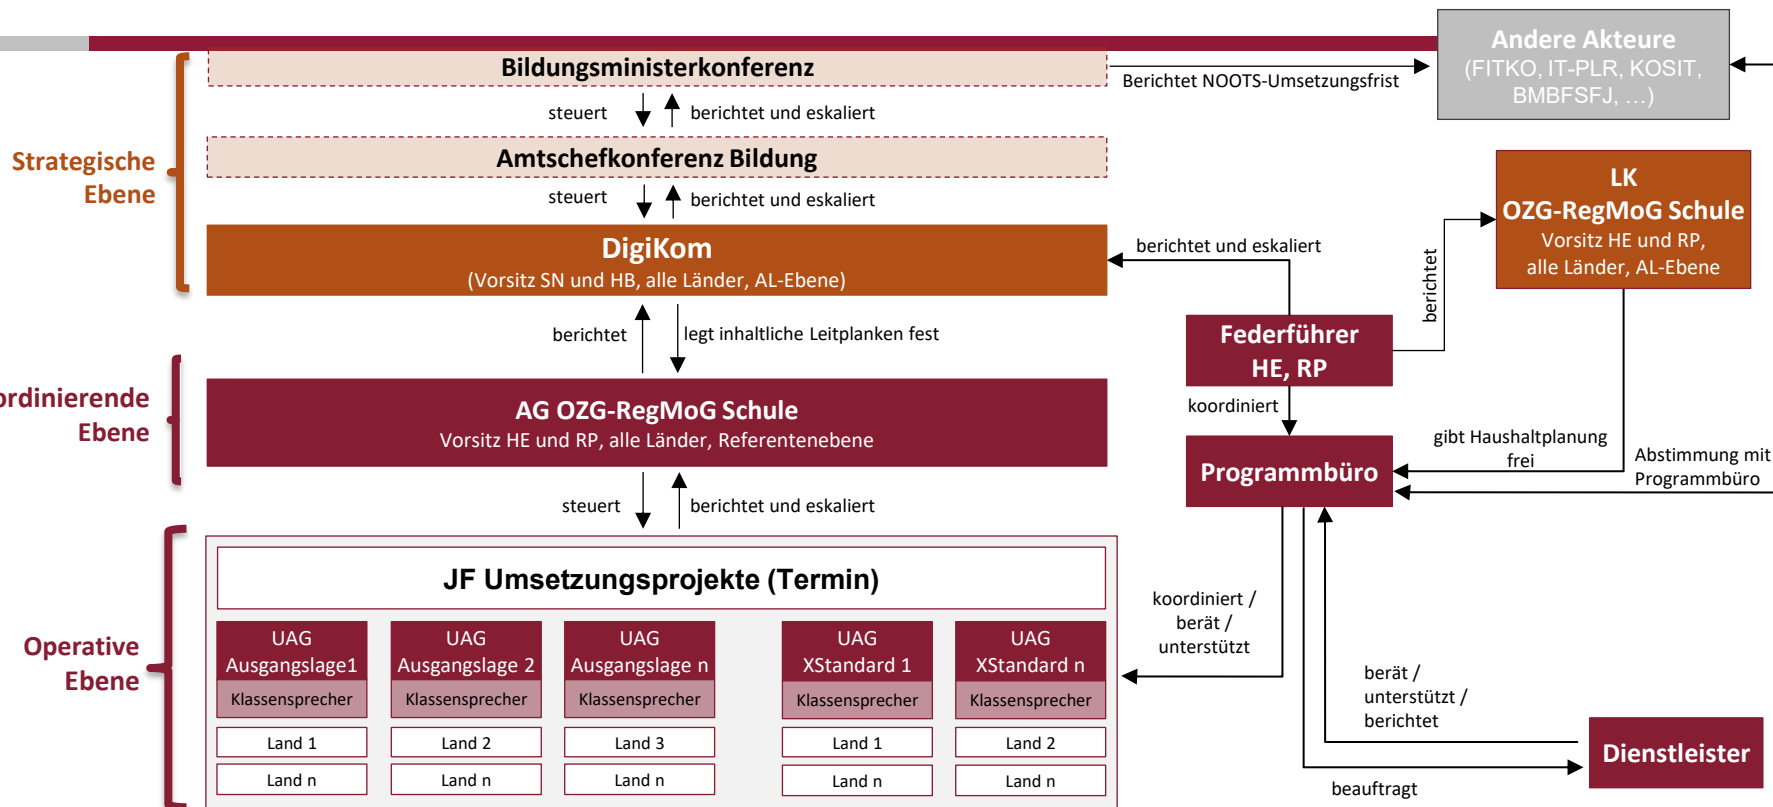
Andere Akteure
(FITKO, IT-PLR, KOSIT, BMBFSFJ, …)

Bildungsministerkonferenz

Berichtet NOOTS-Umsetzungsfrist

steuert

berichtet und eskaliert

Strategische Ebene

Amtschefkonferenz Bildung

steuert

berichtet und eskaliert

LK
OZG-RegMoG Schule
Vorsitz HE und RP, alle Länder, AL-Ebene

DigiKom
(Vorsitz SN und HB, alle Länder, AL-Ebene)

berichtet und eskaliert

berichtet

berichtet

legt inhaltliche Leitplanken fest

Federführer HE, RP

rdinierende Ebene

AG OZG-RegMoG Schule
Vorsitz HE und RP, alle Länder, Referentenebene

koordiniert

gibt Haushaltplanung frei

Abstimmung mit Programmbüro

Programmbüro

steuert

berichtet und eskaliert

JF Umsetzungsprojekte (Termin)

koordiniert / berät / unterstützt

Operative Ebene

| UAG Ausgangslage1 | UAG Ausgangslage 2 | UAG Ausgangslage n | UAG XStandard 1 | UAG XStandard n |
|---|---|---|---|---|
| Klassensprecher | Klassensprecher | Klassensprecher | Klassensprecher | Klassensprecher |
| Land 1 | Land 2 | Land 3 | Land 1 | Land 2 |
| Land n | Land n | Land n | Land n | Land n |

berät / unterstützt / berichtet

Dienstleister

beauftragt